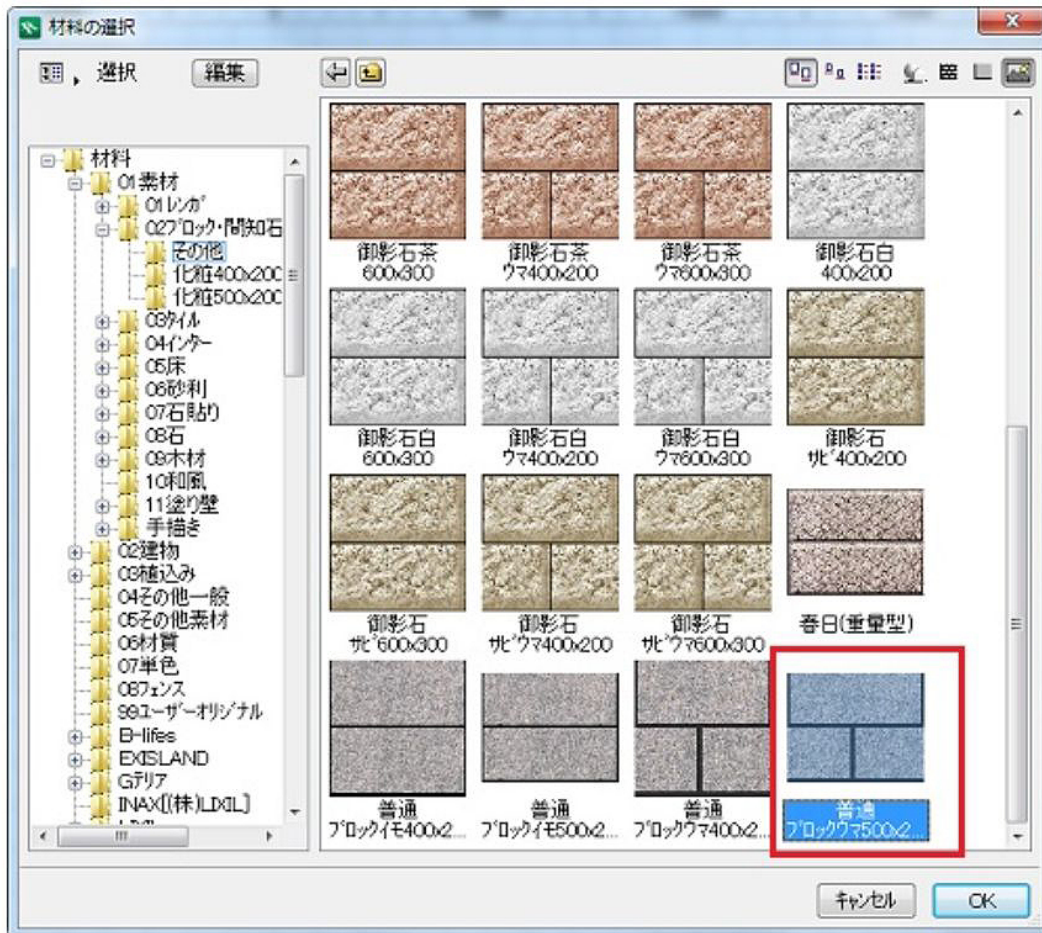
材料の選択

選択 編集

材料
01素材
01レンガ
02ブロック・間知石
その他
化粧400x200
化粧500x200
03タイル
04インター
05床
06砂利
07石貼り
08石
09木材
10和風
11塗り壁
手描き
02建物
03植込み
04その他一般
05その他素材
06材質
07単色
08フェンス
99ユーザーオリジナル
B-lifes
EXISLAND
Gテリア
INAX[(株)LIXIL]

御影石茶 600x300
御影石茶 ウマ400x200
御影石茶 ウマ600x300
御影石白 400x200
御影石白 600x300
御影石白 ウマ400x200
御影石白 ウマ600x300
御影石 サビ400x200
御影石 サビ600x300
御影石 サビウマ400x200
御影石 サビウマ600x300
春日(重量型)
普通 ブロックイモ400x2...
普通 ブロックイモ500x2...
普通 ブロックウマ400x2...
普通 ブロックウマ500x2...

キャンセル
OK